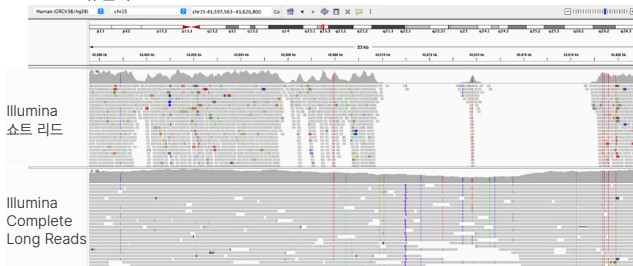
Human (GRCh38/hg38) chr15 chr15:43,597,563-43,620,800 Go

p13 p12 p11.2 p11.1 q11.2 q12 q13.2 q14 q15.1 q15.3 q21.2 q21.3 q22.31 q23 q24.1 q24.3 q25.2 q25.3 q26.1 q26.2 q26.3

23 kb

43,598 kb 43,600 kb 43,602 kb 43,604 kb 43,606 kb 43,608 kb 43,610 kb 43,612 kb 43,614 kb 43,616 kb 43,618 kb 43,620 kb

Illumina
쇼트 리드

Illumina
Complete
Long Reads